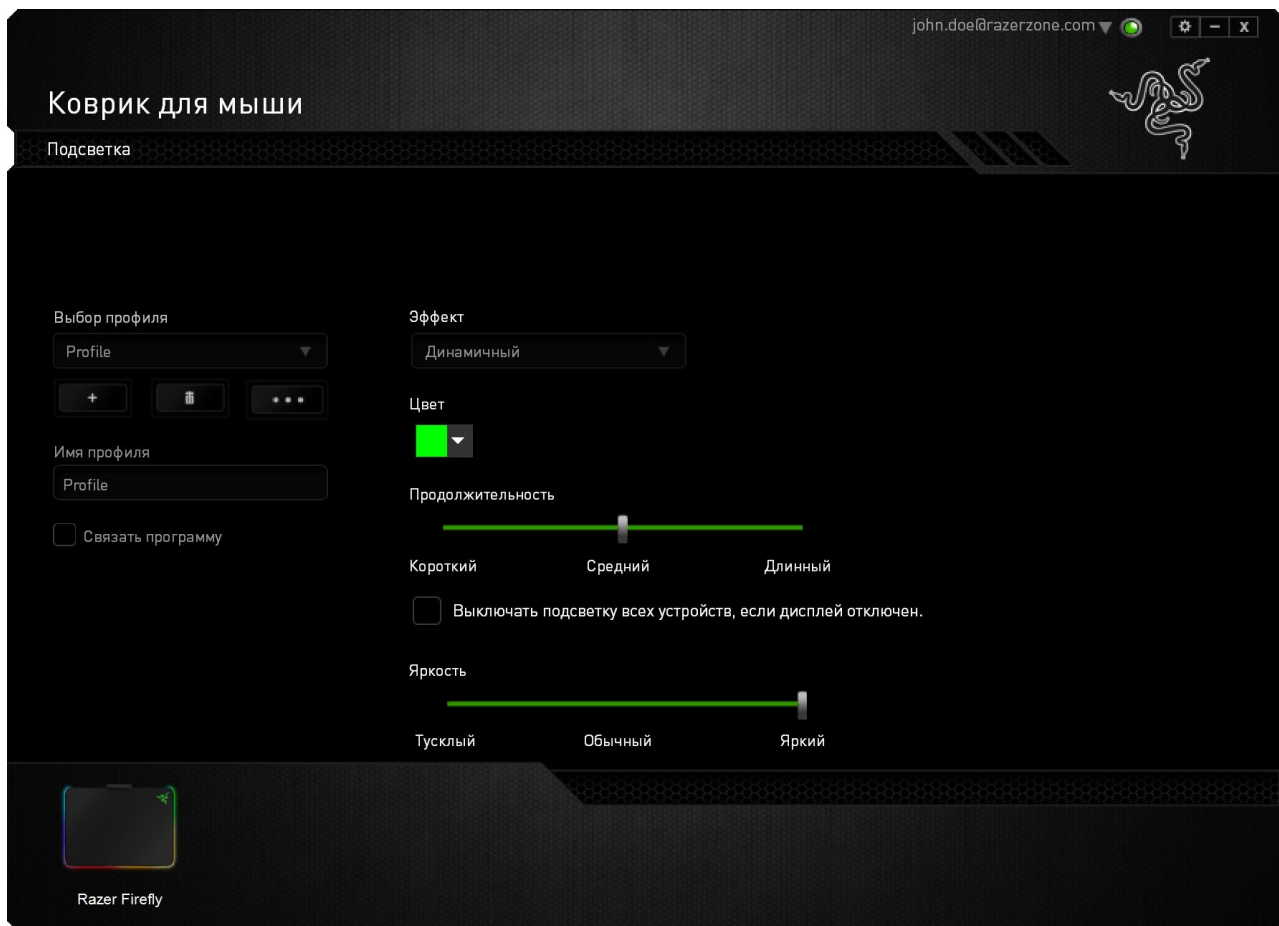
john.doe@razerzone.com

Коврик для мыши

Подсветка

Выбор профиля

Profile

+

•••

Имя профиля

Profile

Связать программу

Эффект

Динамичный

Цвет

Продолжительность

Короткий

Средний

Длинный

Выключать подсветку всех устройств, если дисплей отключен.

Яркость

Тусклый

Обычный

Яркий

Razer Firefly